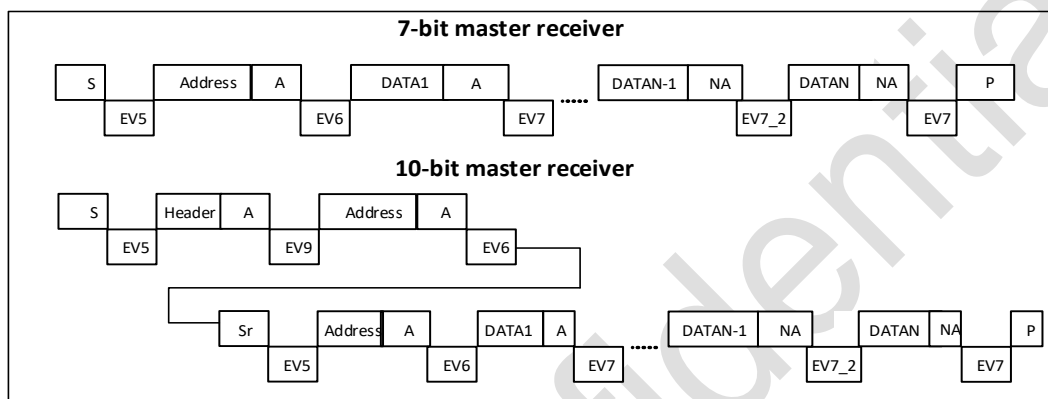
7-bit master receiver

S EV5 Address A EV6 DATA1 A EV7 ..... DATAN-1 NA EV7_2 DATAN NA EV7 P

10-bit master receiver

S EV5 Header A EV9 Address A EV6

Sr EV5 Address A EV6 DATA1 A EV7 ..... DATAN-1 NA EV7_2 DATAN NA EV7 P

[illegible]